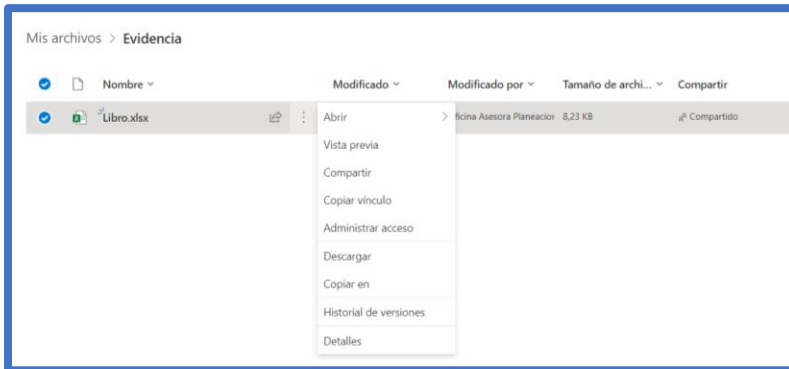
Mis archivos > Evidencia

| Nombre | Modificado | Modificado por | Tamaño de archi... | Compartir |
|---|---|---|---|---|
| Libro.xlsx | | ficina Asesora Planeacioı | 8,23 KB | Compartido |

Abrir
Vista previa
Compartir
Copiar vínculo
Administrar acceso
Descargar
Copiar en
Historial de versiones
Detalles